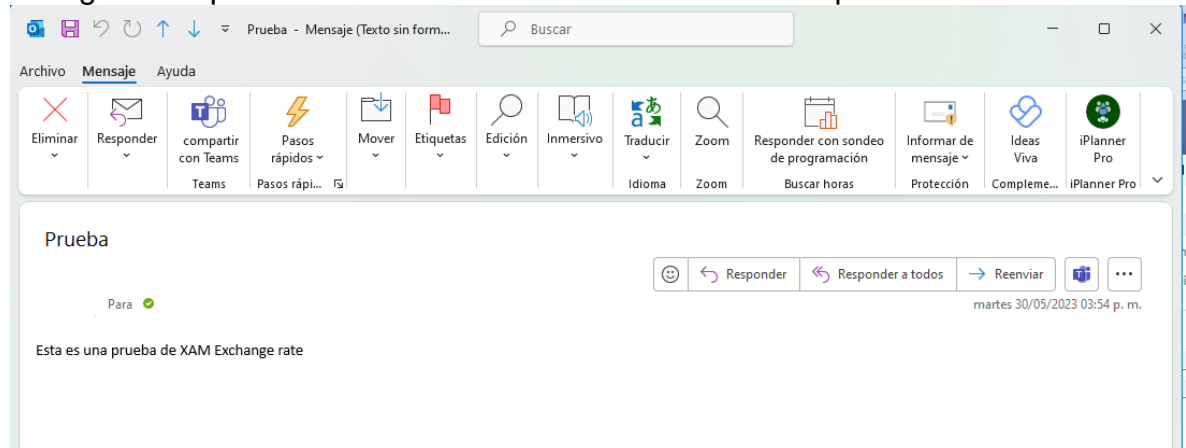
Prueba - Mensaje (Texto sin form...

Buscar

Archivo Mensaje Ayuda

Eliminar

Responder

compartir con Teams

Teams

Pasos rápidos

Pasos rápi...

Mover

Etiquetas

Edición

Inmersivo

Traducir

Idioma

Zoom

Zoom

Responder con sondeo de programación

Buscar horas

Informar de mensaje

Protección

Ideas Viva

Compleme...

iPlanner Pro

iPlanner Pro

Prueba

Responder

Responder a todos

Reenviar

Para

martes 30/05/2023 03:54 p. m.

Esta es una prueba de XAM Exchange rate